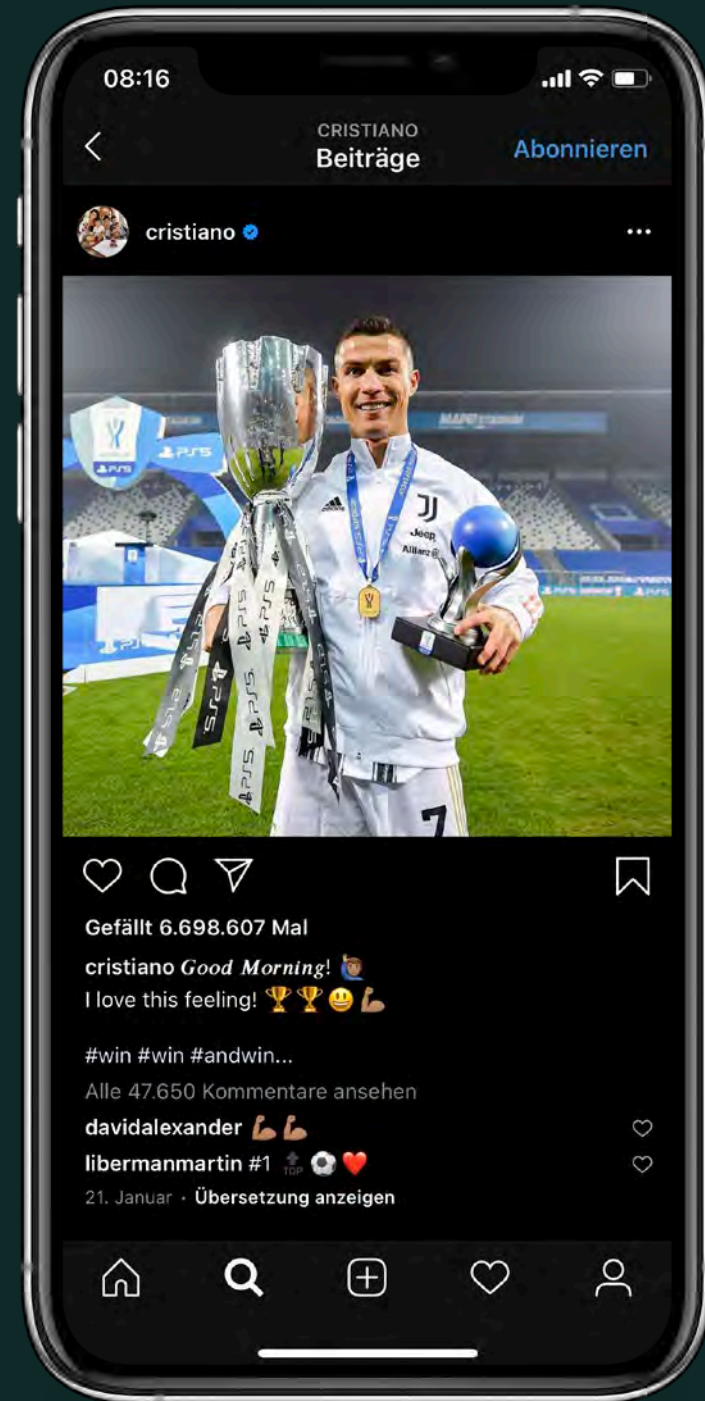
08:16

CRISTIANO
Beiträge
Abonnieren

cristiano

PS5

PS5

Jeep
Allianz

7

Gefällt 6.698.607 Mal

cristiano Good Morning! 🙋🏽‍♂️
I love this feeling! 🏆🏆😃💪🏽

#win #win #andwin...

Alle 47.650 Kommentare ansehen

davidalexander 💪🏽💪🏽

libermanmartin #1 🔝⚽❤️

21. Januar · Übersetzung anzeigen